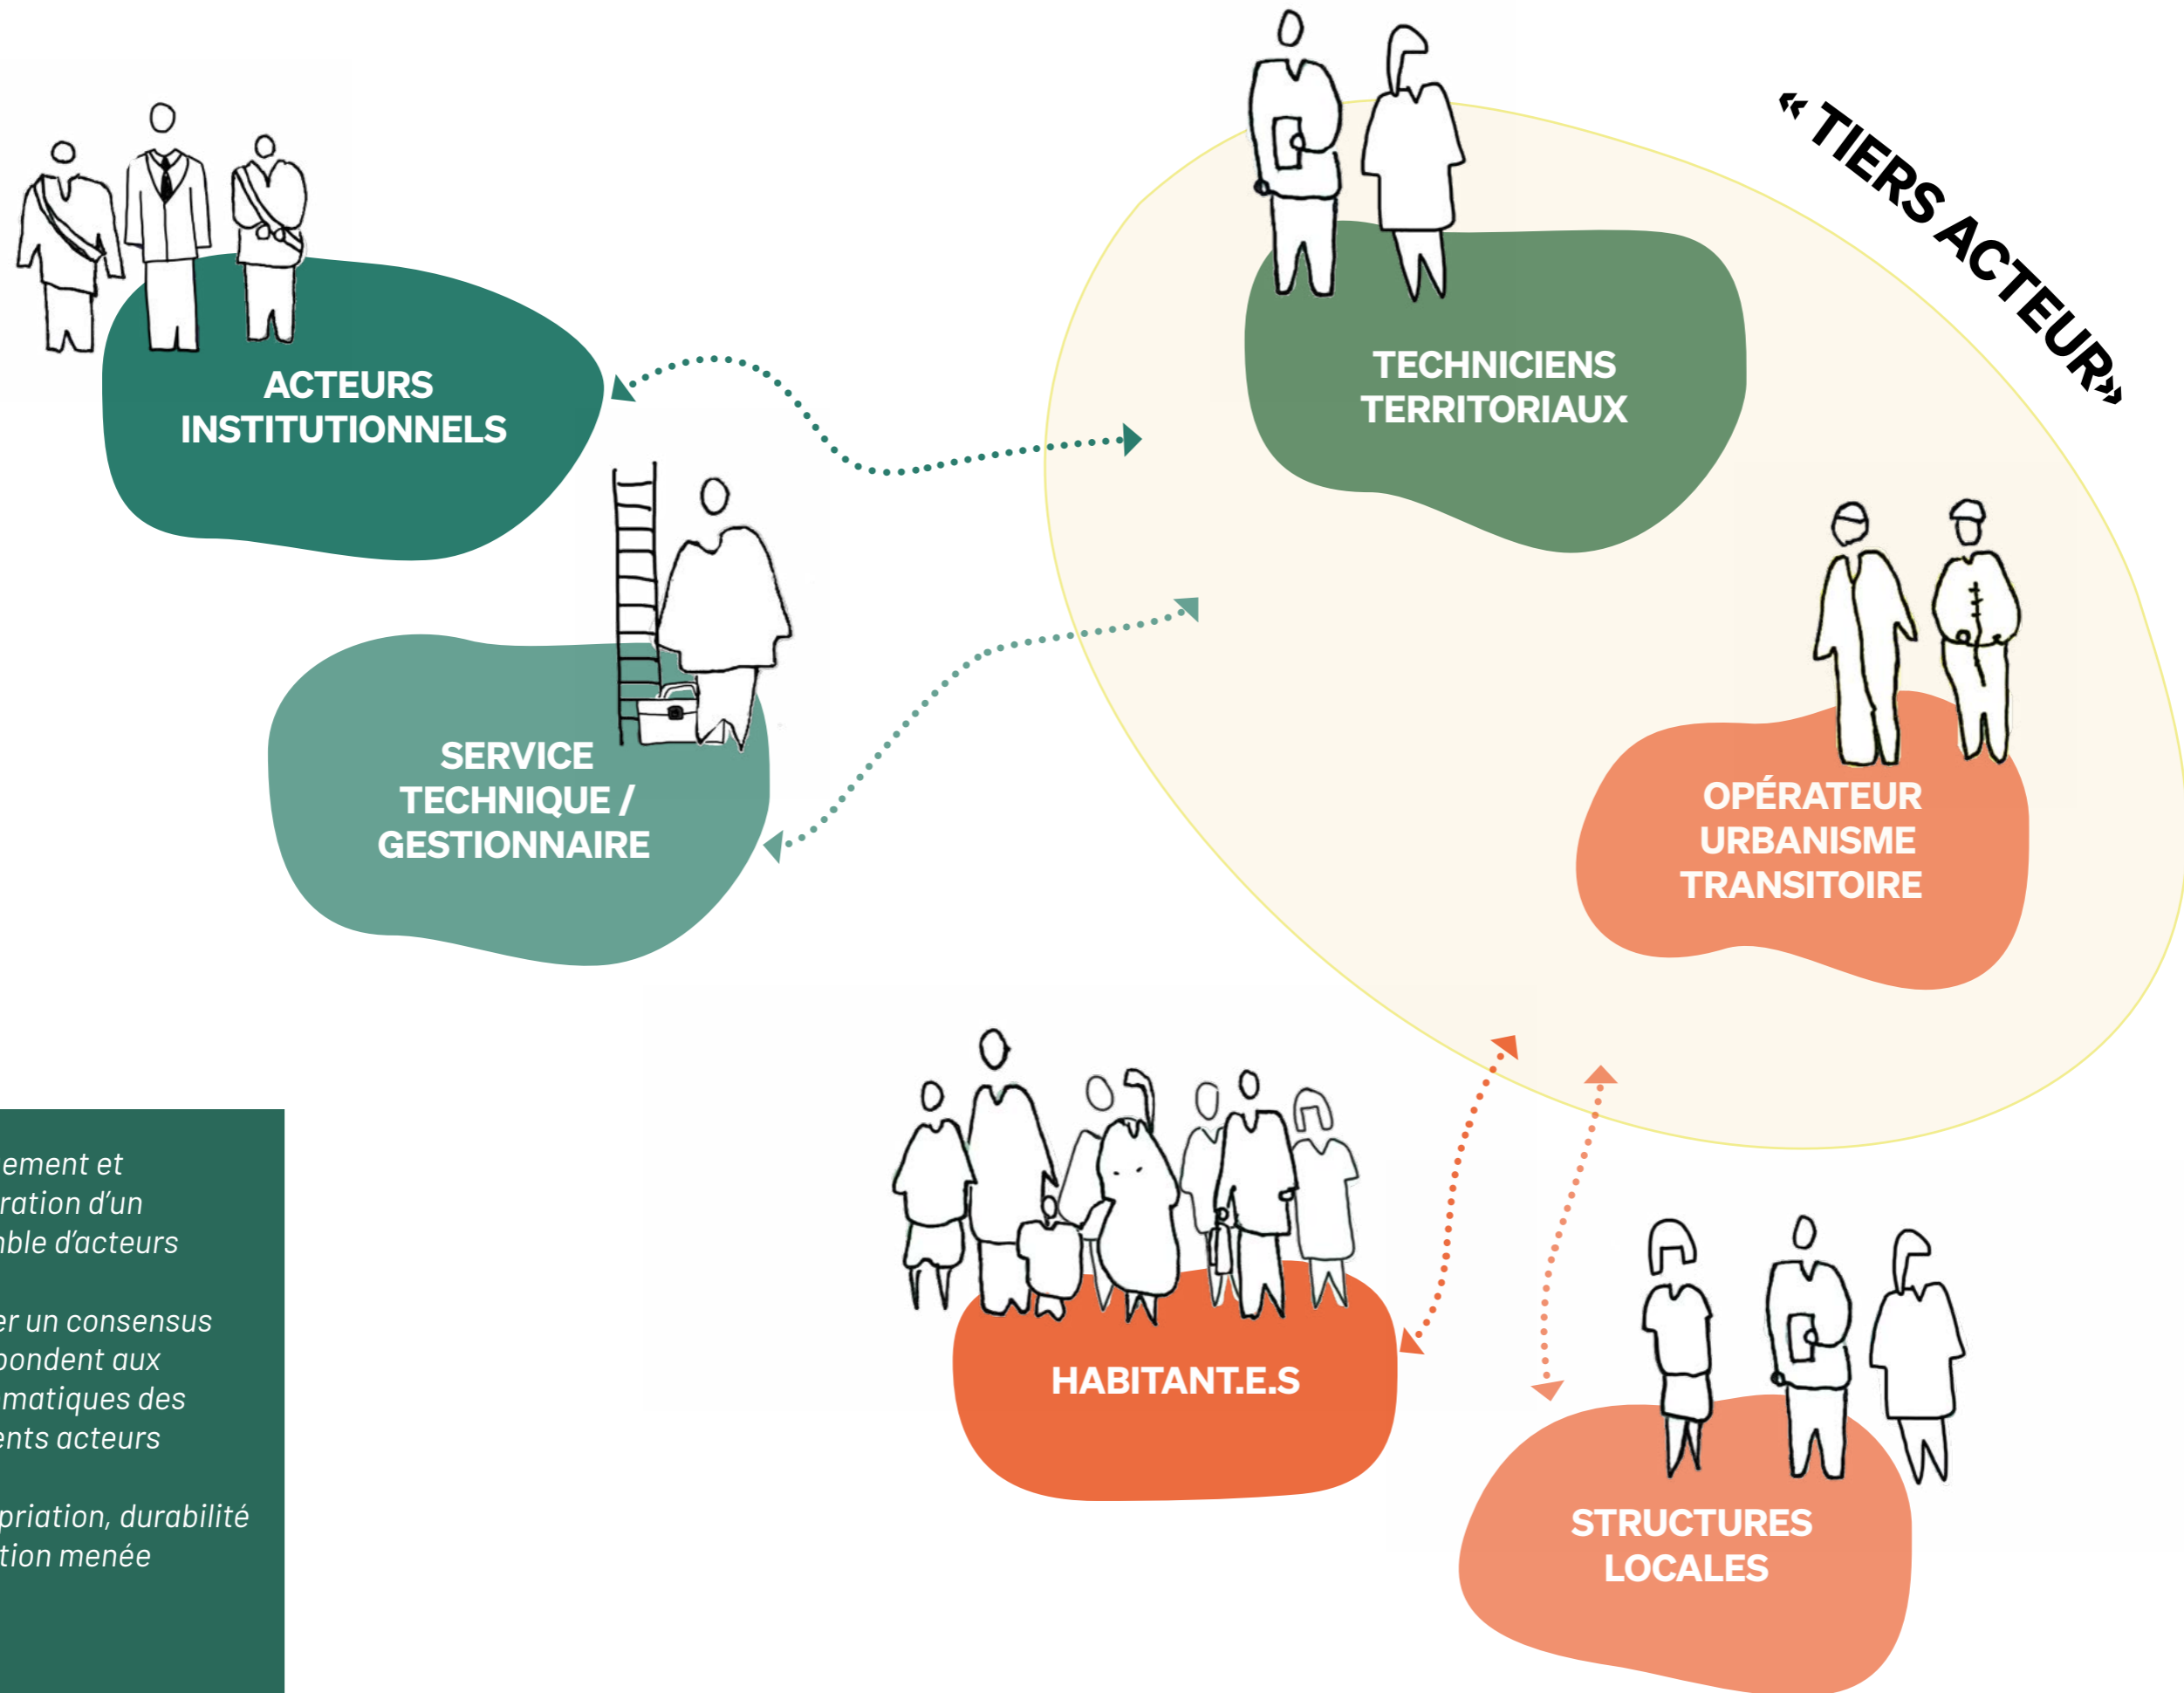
« TIERS ACTEUR»

ACTEURS INSTITUTIONNELS

TECHNICIENS TERRITORIAUX

SERVICE TECHNIQUE / GESTIONNAIRE

OPÉRATEUR URBANISME TRANSITOIRE

HABITANT.E.S

STRUCTURES LOCALES

ement et
ration d'un
nble d'acteurs

er un consensus
pondent aux
matiques des
ents acteurs

priation, durabilité
tion menée